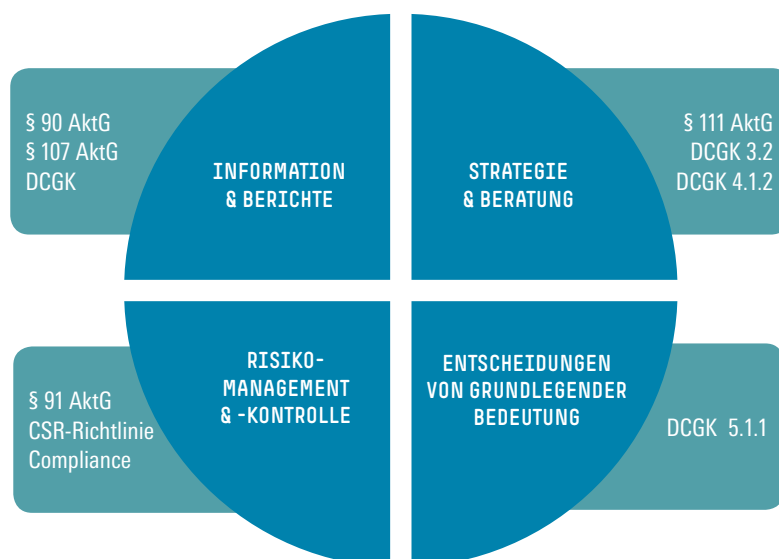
§ 90 AktG
§ 107 AktG
DCGK

INFORMATION
& BERICHTE

STRATEGIE
& BERATUNG

§ 111 AktG
DCGK 3.2
DCGK 4.1.2

§ 91 AktG
CSR-Richtlinie
Compliance

RISIKO-
MANAGEMENT
& -KONTROLLE

ENTSCHEIDUNGEN
VON GRUNDLEGENDER
BEDEUTUNG

DCGK 5.1.1